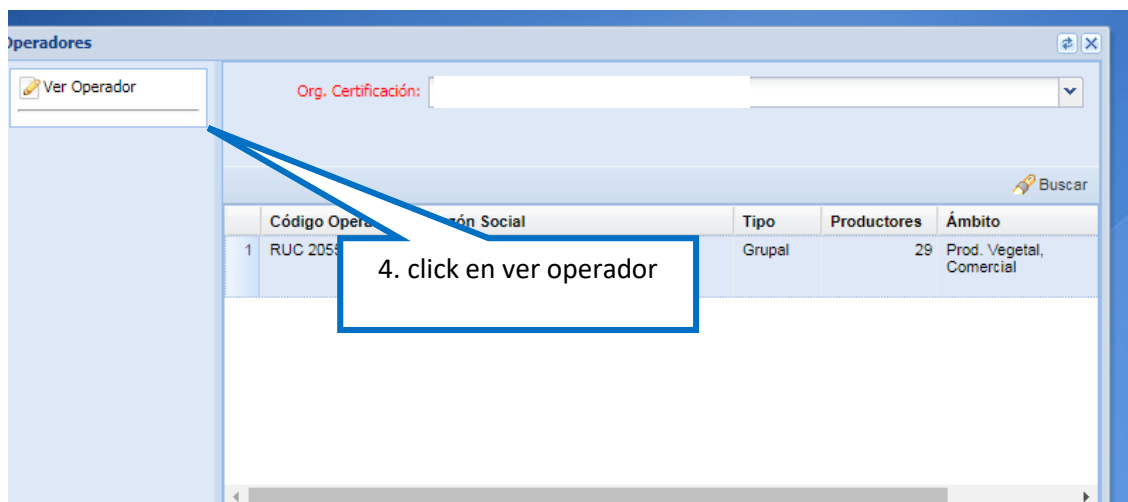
Operadores

Ver Operador

Org. Certificación:

Buscar

| | Código Opera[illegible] | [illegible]ón Social | Tipo | Productores | Ámbito |
|---|---|---|---|---|---|
| 1 | RUC 205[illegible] | | Grupal | 29 | Prod. Vegetal, Comercial |

4. click en ver operador